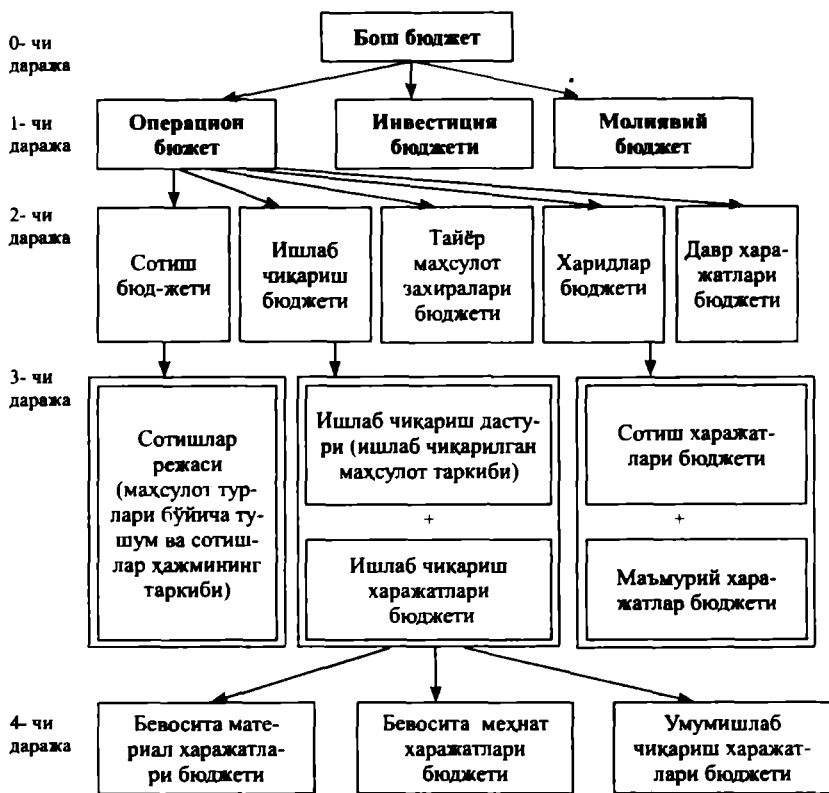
0- чи даража

Бош бюджет

1- чи даража

Операцион бюджет

Инвестиция бюджети

Молиявий бюджет

2- чи даража

Сотиш бюд-жети

Ишлаб чиқариш бюджети

Тайёр маҳсулот захиралари бюджети

Харидлар бюджети

Давр харажатлари бюджети

3- чи даража

Сотишлар режаси (маҳсулот турлари бўйича тушум ва сотишлар ҳажмининг таркиби)

Ишлаб чиқариш дастури (ишлаб чиқарилган маҳсулот таркиби)

+

Ишлаб чиқариш харажатлари бюджети

Сотиш харажатлари бюджети

+

Маъмурий харажатлар бюджети

4- чи даража

Бевосита материал харажатлари бюджети

Бевосита меҳнат харажатлари бюджети

Умумишлаб чиқариш харажатлари бюджети